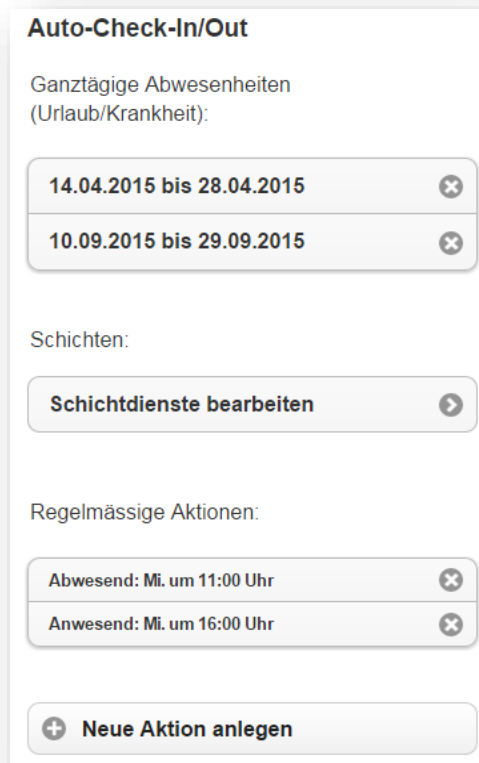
Auto-Check-In/Out

Ganztägige Abwesenheiten (Urlaub/Krankheit):

14.04.2015 bis 28.04.2015

10.09.2015 bis 29.09.2015

Schichten:

Schichtdienste bearbeiten

Regelmässige Aktionen:

Abwesend: Mi. um 11:00 Uhr

Anwesend: Mi. um 16:00 Uhr

Neue Aktion anlegen